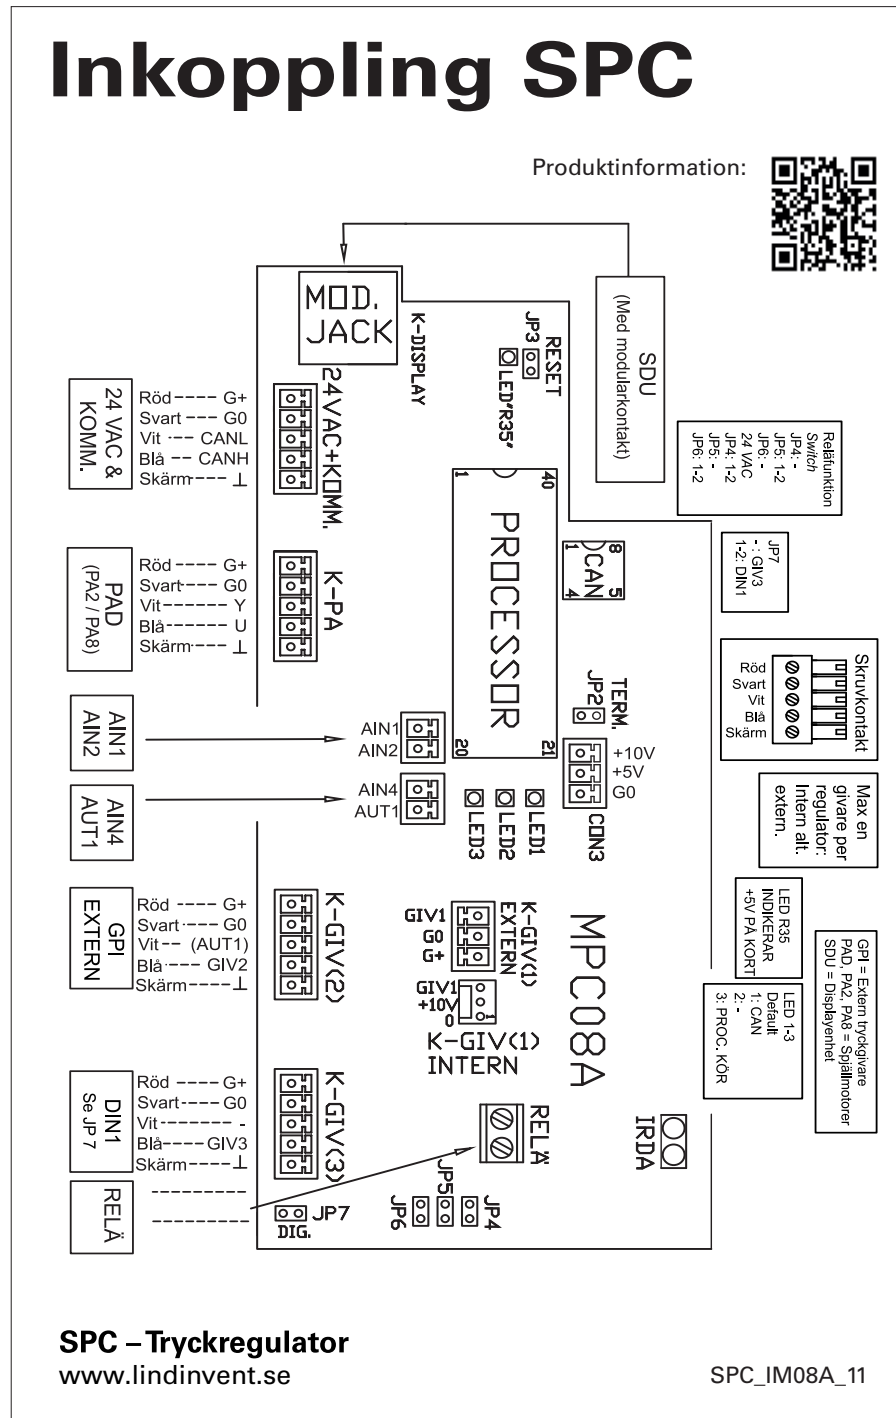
Inkoppling SPC

Produktinformation:

SDU
(Med modularkontakt)

MOD. JACK

K-DISPLAY

RESET
JP3

LED'R35'

24 VAC & KOMM.

Röd G+
Svart G0
Vit CANL
Blå CANH
Skärm ⊥

24VAC+KOMM.

Reläfunktion
Switch
JP4: -
JP5: 1-2
JP6: -
24 VAC
JP4: 1-2
JP5: -
JP6: 1-2

1
40
PROCESSOR
20
21

8
5
CAN
1
4

JP7
- : GIV3
1-2: DIN1

PAD
(PA2 / PA8)

Röd G+
Svart G0
Vit Y
Blå U
Skärm ⊥

K-PA

Skruvkontakt
Röd
Svart
Vit
Blå
Skärm

TERM.
JP2

AIN1
AIN2

AIN1
AIN2

+10V
+5V
G0

AIN4
AUT1

AIN4
AUT1

LED3
LED2
LED1
CON3

Max en givare per regulator: Intern alt. extern.

GPI EXTERN

Röd G+
Svart G0
Vit (AUT1)
Blå GIV2
Skärm ⊥

K-GIV(2)

GIV1
G0
G+
K-GIV(1) EXTERN

MPC08A

LED R35
INDIKERAR +5V PÅ KORT

GPI = Extern tryckgivare
PAD, PA2, PA8 = Spjällmotorer
SDU = Displayenhet

GIV1
+10V
0
K-GIV(1) INTERN

LED 1-3
Default
1: CAN
2: -
3: PROC. KÖR

DIN1
Se JP7

Röd G+
Svart G0
Vit -
Blå GIV3
Skärm ⊥

K-GIV(3)

RELÄ

IRDA

JP5
JP6
JP4

RELÄ

JP7
DIG.

SPC – Tryckregulator
www.lindinvent.se

SPC_IM08A_11